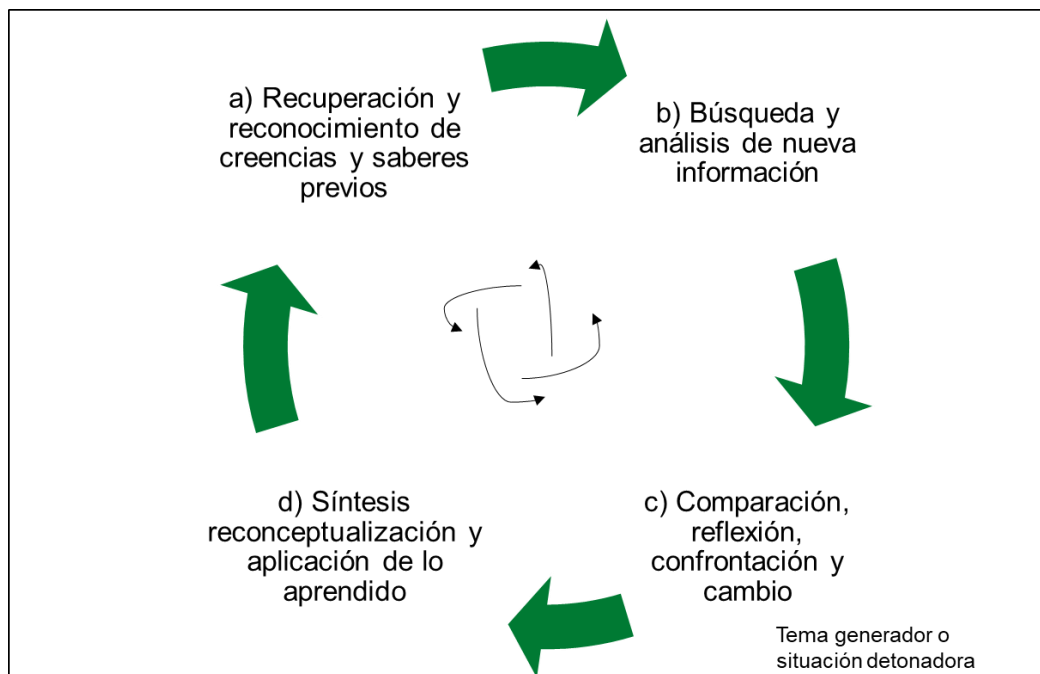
a) Recuperación y reconocimiento de creencias y saberes previos

b) Búsqueda y análisis de nueva información

c) Comparación, reflexión, confrontación y cambio

d) Síntesis reconceptualización y aplicación de lo aprendido

Tema generador o situación detonadora